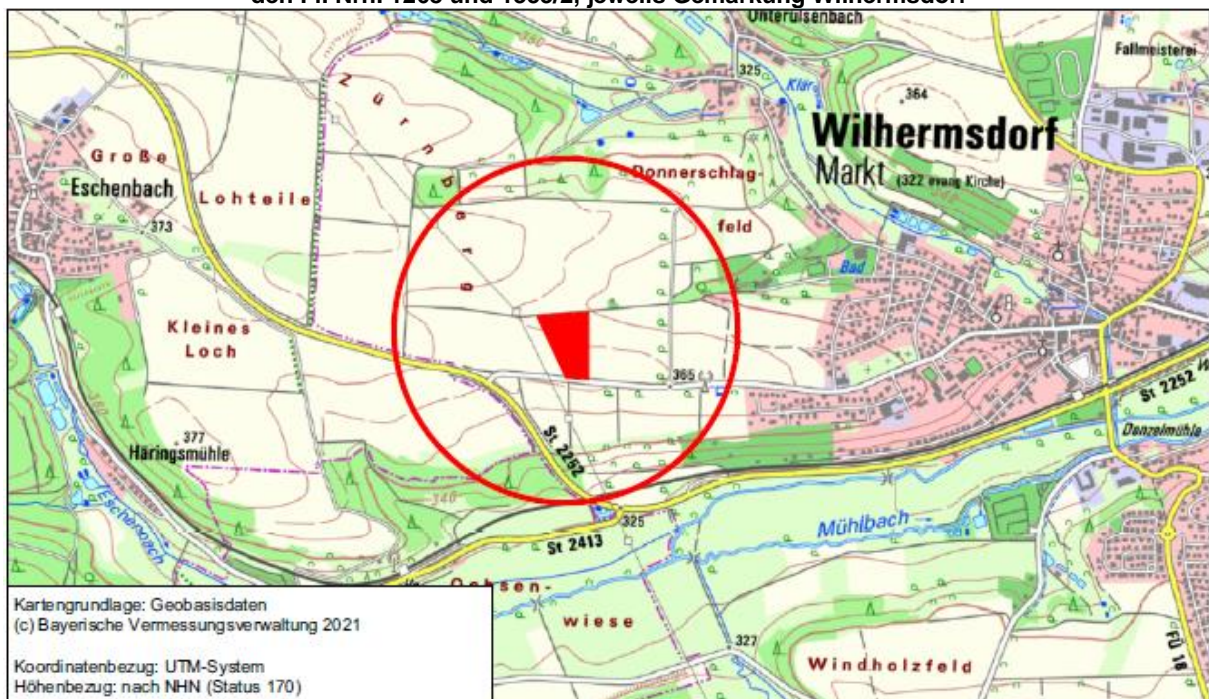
den Fl.Nrn. 1203 und 1035/2, jeweils Gemarkung Wilhermsdorf

Unterulsenbach
Fallmeisterei
325
Klära
364
Wilhermsdorf
Markt (322 evang Kirche)
Große
Eschenbach
Lohteile
373
Nürnberg
Donnerschlag-
feld
Bad
Kleines
Loch
365
St 2252
Danzelmühle
377
Häringsmühle
St 2252
Eschenbach
325
St 2413
Mühlbach
Ochsen-
wiese
327
Windholzfeld
FÜ 18

Kartengrundlage: Geobasisdaten
(c) Bayerische Vermessungsverwaltung 2021

Koordinatenbezug: UTM-System
Höhenbezug: nach NHN (Status 170)